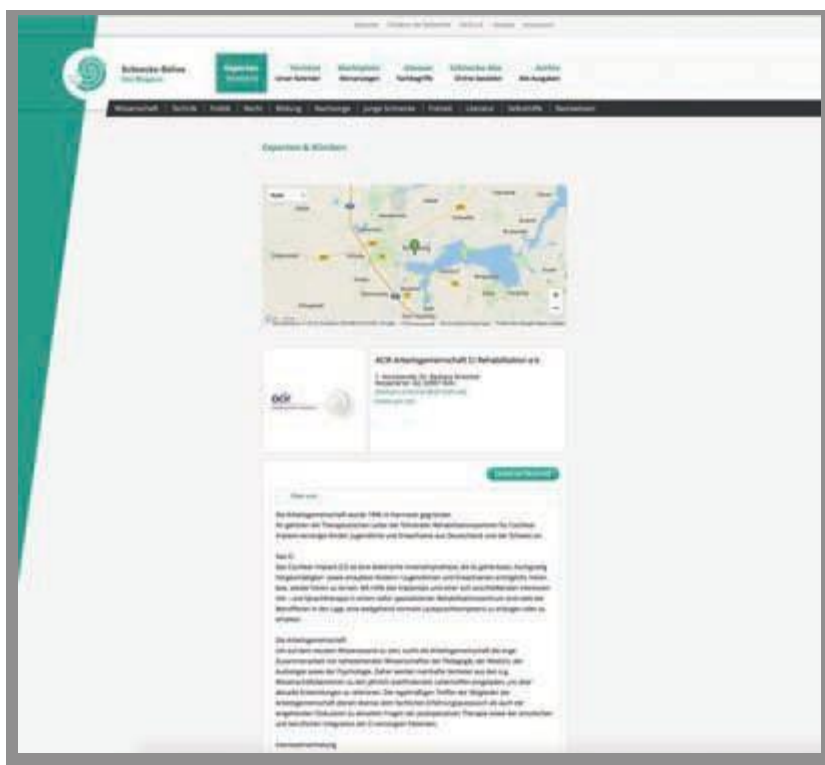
Schnecke-Online
Das Magazin

Experten
Verzeichnis

Termine
Unser Kalender

Marktplatz
Kleinanzeigen

Glossar
Fachbegriffe

Schnecke Abo
Online bestellen

Archiv
Alle Ausgaben

Wissenschaft | Technik | Politik | Recht | Bildung | Nachsorge | Junge Schnecke | Freizeit | Literatur | Selbsthilfe | Bestenlisten

Experten & Kliniken

ACIR Arbeitsgemeinschaft CI Rehabilitation e.V.

Mehr lesen

Die Arbeitsgemeinschaft wurde 1996 in Hannover gegründet.

Das CI

Die Arbeitsgemeinschaft

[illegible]